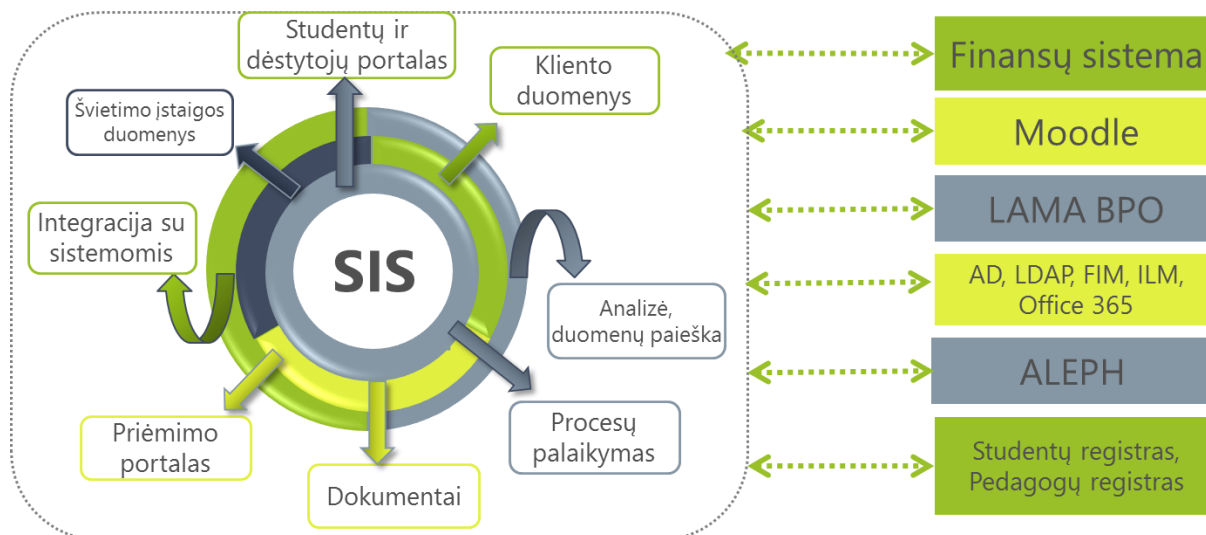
Studentų ir dėstytojų portalas

Kliento duomenys

Švietimo įstaigos duomenys

Integracija su sistemomis

SIS

Analizė, duomenų paieška

Procesų palaikymas

Priėmimo portalas

Dokumentai

Finansų sistema

Moodle

LAMA BPO

AD, LDAP, FIM, ILM, Office 365

ALEPH

Studentų registras, Pedagogų registras